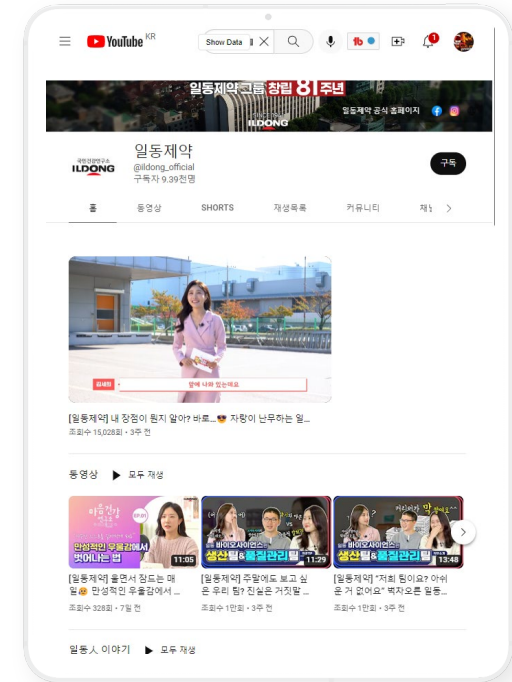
YouTube KR

Show Data

1

일동제약 그룹 창립 81주년

일동제약 공식 홈페이지

ILDONG

국민건강연구소 ILDONG

일동제약

@ildong_official

구독자 9.39천명

구독

홈 동영상 SHORTS 재생목록 커뮤니티 채널

유세미 밖에 나와 있는데요

[일동제약] 내 장점이 뭔지 알아? 바로...😎 자랑이 난무하는 일...

조회수 15,028회 • 3주 전

동영상 ▶ 모두 재생

만성적인 우울감에서 벗어나는 법 11:05

바이오사이언스 생산팀&품질관리팀 11:29

바이오사이언스 생산팀&품질관리팀 13:48

[일동제약] 울면서 장도는 매일😭 만성적인 우울감에서 ...

조회수 328회 • 7일 전

[일동제약] 주말에도 보고 싶은 우리 팀? 진실은 거짓말 ...

조회수 1만회 • 3주 전

[일동제약] "저희 팀이요? 아쉬운 거 없어요" 벅차오른 일동...

조회수 1만회 • 3주 전

일동人 이야기 ▶ 모두 재생